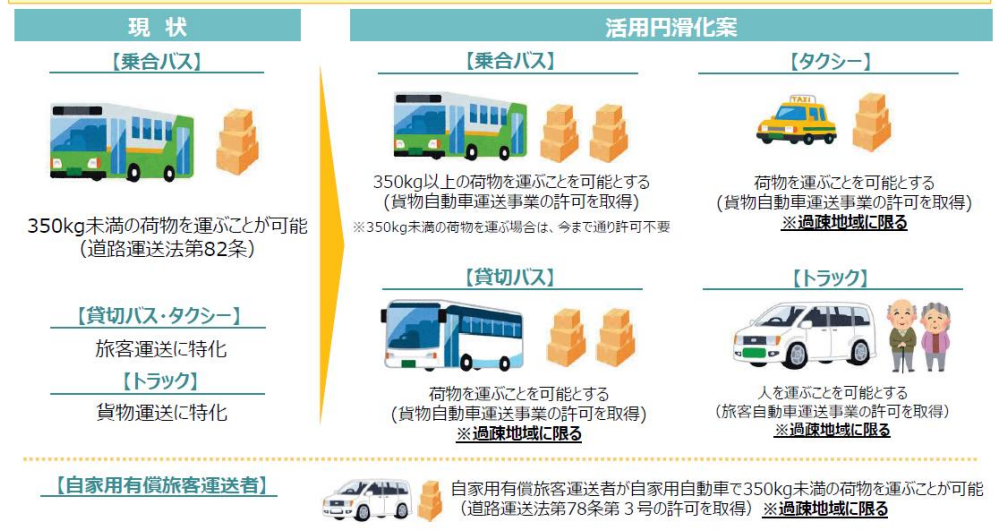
現 状

【乗合バス】

350kg未満の荷物を運ぶことが可能
（道路運送法第82条）

【貸切バス・タクシー】

旅客運送に特化

【トラック】

貨物運送に特化

活用円滑化案

【乗合バス】

350kg以上の荷物を運ぶことを可能とする
（貨物自動車運送事業の許可を取得）

※350kg未満の荷物を運ぶ場合は、今まで通り許可不要

【タクシー】

TAXI

荷物を運ぶことを可能とする
（貨物自動車運送事業の許可を取得）
※過疎地域に限る

【貸切バス】

荷物を運ぶことを可能とする
（貨物自動車運送事業の許可を取得）
※過疎地域に限る

【トラック】

人を運ぶことを可能とする
（旅客自動車運送事業の許可を取得）
※過疎地域に限る

【自家用有償旅客運送者】

自家用有償旅客運送者が自家用自動車で350kg未満の荷物を運ぶことが可能
（道路運送法第78条第３号の許可を取得） ※過疎地域に限る